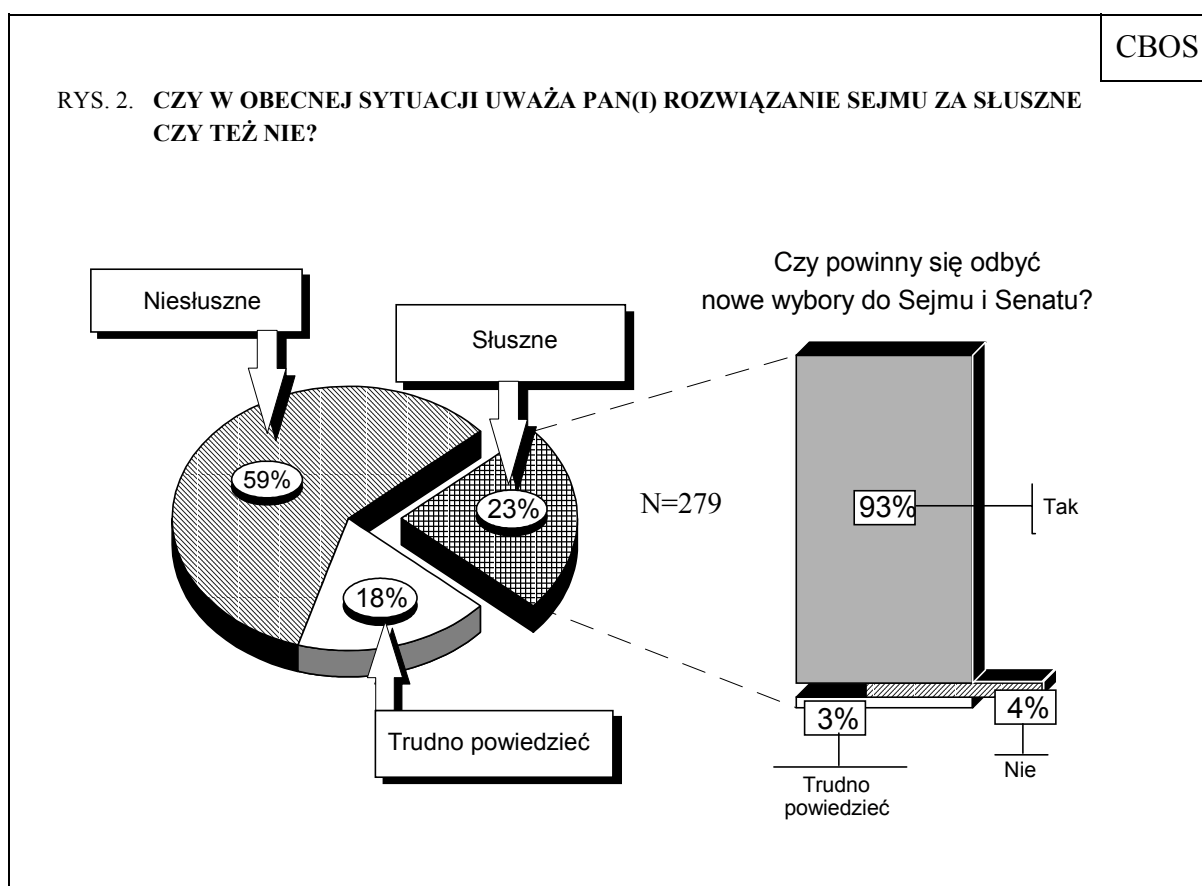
CBOS

RYS. 2. **CZY W OBECNEJ SYTUACJI UWAŻA PAN(I) ROZWIĄZANIE SEJMU ZA SŁUSZNE CZY TEŻ NIE?**

Niesłuszne

59%

Słuszne

23%

18%

Trudno powiedzieć

N=279

Czy powinny się odbyć nowe wybory do Sejmu i Senatu?

93%

Tak

3%

Trudno powiedzieć

4%

Nie